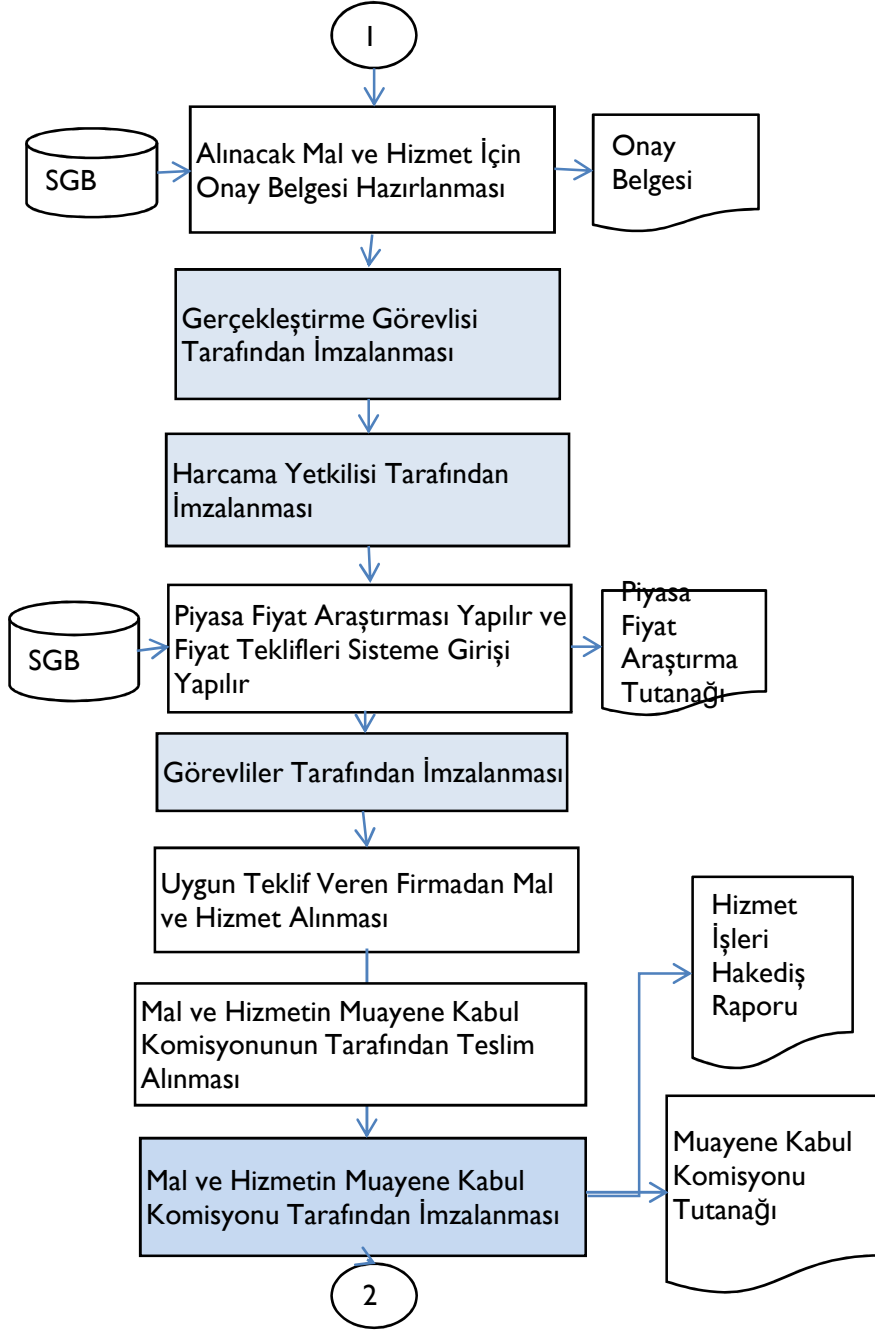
1

SGB

Alınacak Mal ve Hizmet İçin Onay Belgesi Hazırlanması

Onay Belgesi

Gerçekleştirme Görevlisi Tarafından İmzalanması

Harcama Yetkilisi Tarafından İmzalanması

SGB

Piyasa Fiyat Araştırması Yapılır ve Fiyat Teklifleri Sisteme Girişi Yapılır

Piyasa Fiyat Araştırma Tutanağı

Görevliler Tarafından İmzalanması

Uygun Teklif Veren Firmadan Mal ve Hizmet Alınması

Hizmet İşleri Hakediş Raporu

Mal ve Hizmetin Muayene Kabul Komisyonunun Tarafından Teslim Alınması

Muayene Kabul Komisyonu Tutanağı

Mal ve Hizmetin Muayene Kabul Komisyonu Tarafından İmzalanması

2